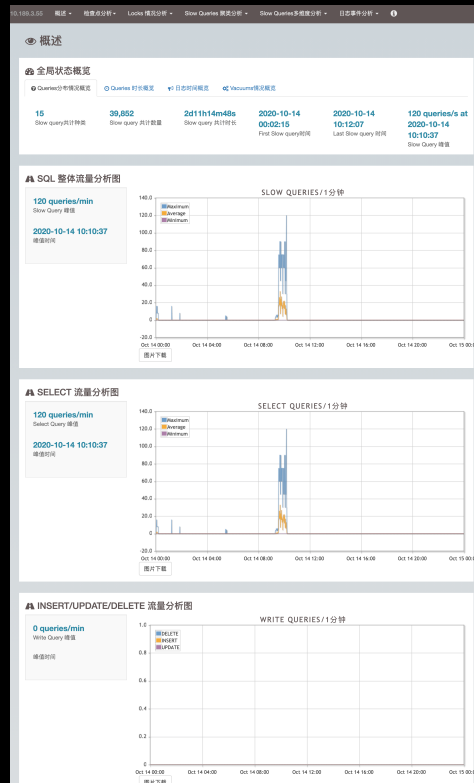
10.186.3.55 概述 ▾ 检查点分析 ▾ Locks 情况分析 ▾ Slow Queries 展览分析 ▾ Slow Queries多维度分析 ▾ 日志事件分析 ▾

概述

全局状态概览

Queries分布情况概览 | Queries 时长概览 | 日志时间概览 | Vacuum情况概览

| 15 | 39,852 | 2d11h14m48s | 2020-10-14 00:02:15 | 2020-10-14 10:12:07 | 120 queries/s at 2020-10-14 10:10:37 |
|---|---|---|---|---|---|
| Slow query共计种类 | Slow query 共计数量 | Slow query 共计时长 | First Slow query时间 | Last Slow query 时间 | Slow Query 峰值 |

SQL 整体流量分析图

120 queries/min
Slow Query 峰值

2020-10-14 10:10:37
峰值时间

SLOW QUERIES/1分钟

Maximum
Average
Minimum

140.0 120.0 100.0 80.0 60.0 40.0 20.0 0 -20.0

Oct 14 00:00 Oct 14 04:00 Oct 14 08:00 Oct 14 12:00 Oct 14 16:00 Oct 14 20:00 Oct 15 00:00

图片下载

SELECT 流量分析图

120 queries/min
Select Query 峰值

2020-10-14 10:10:37
峰值时间

SELECT QUERIES/1分钟

Maximum
Average
Minimum

140.0 120.0 100.0 80.0 60.0 40.0 20.0 0 -20.0

Oct 14 00:00 Oct 14 04:00 Oct 14 08:00 Oct 14 12:00 Oct 14 16:00 Oct 14 20:00 Oct 15 00:00

图片下载

INSERT/UPDATE/DELETE 流量分析图

0 queries/min
Write Query 峰值

峰值时间

WRITE QUERIES/1分钟

DELETE
INSERT
UPDATE

1.0 0.8 0.6 0.4 0.2 0

Oct 14 00:00 Oct 14 04:00 Oct 14 08:00 Oct 14 12:00 Oct 14 16:00 Oct 14 20:00 Oct 15 00:00

图片下载